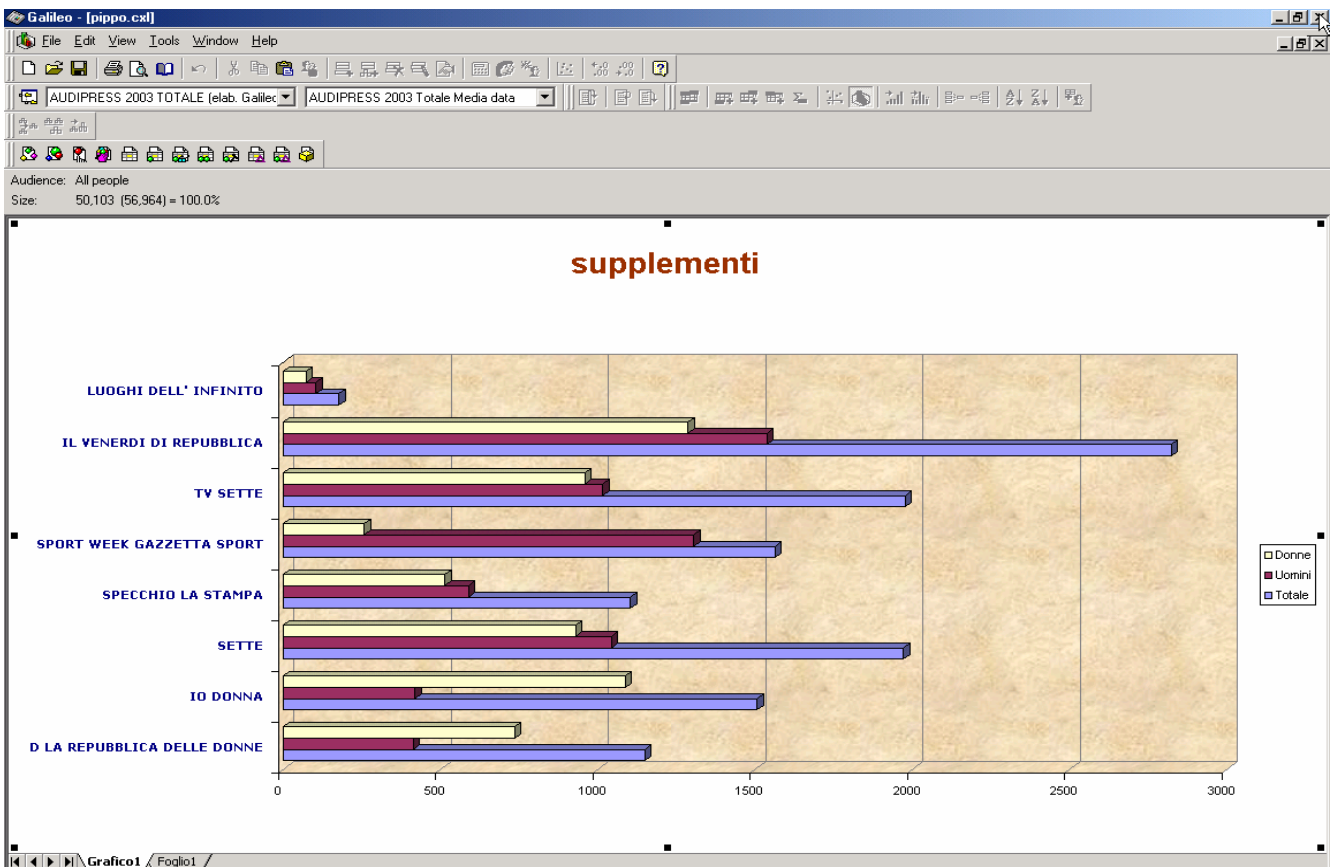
Galileo - [pippo.cxl]
File Edit View Tools Window Help
AUDIPRESS 2003 TOTALE (elab. Galileo AUDIPRESS 2003 Totale Media data
Audience: All people
Size: 50,103 (56,964) = 100.0%

supplementi

LUOGHI DELL' INFINITO
IL VENERDI DI REPUBBLICA
TV SETTE
SPORT WEEK GAZZETTA SPORT
SPECCHIO LA STAMPA
SETTE
IO DONNA
D LA REPUBBLICA DELLE DONNE

0 500 1000 1500 2000 2500 3000

Donne
Uomini
Totale

Grafico1 Foglio1